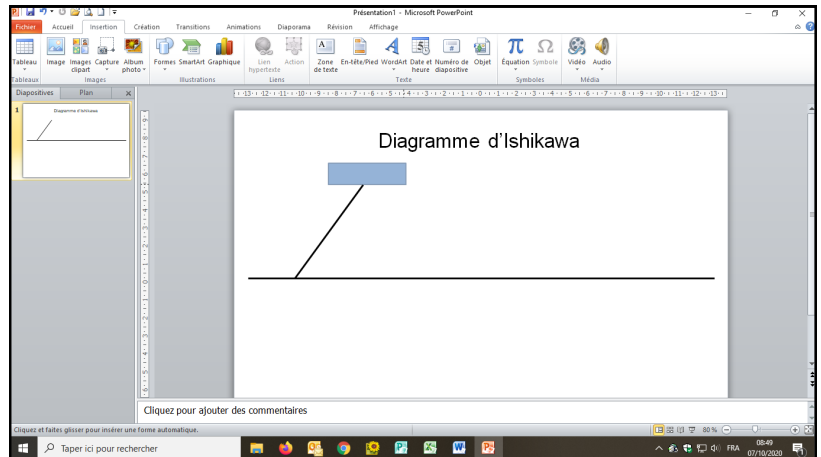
Présentation1 - Microsoft PowerPoint

Fichier Accueil Insertion Création Transitions Animations Diaporama Révision Affichage

Tableau
Tableaux
Image Images clipart Capture Album photo
Images
Formes SmartArt Graphique
Illustrations
Lien hypertexte Action
Liens
Zone de texte En-tête/Pied WordArt Date et heure Numéro de diapositive Objet
Texte
Équation Symbole
Symboles
Vidéo Audio
Média

Diapositives Plan

1

Diagramme d'Ishikawa

Cliquez pour ajouter des commentaires

Cliquez et faites glisser pour insérer une forme automatique.

80 %

Taper ici pour rechercher

FRA 08:49 07/10/2020